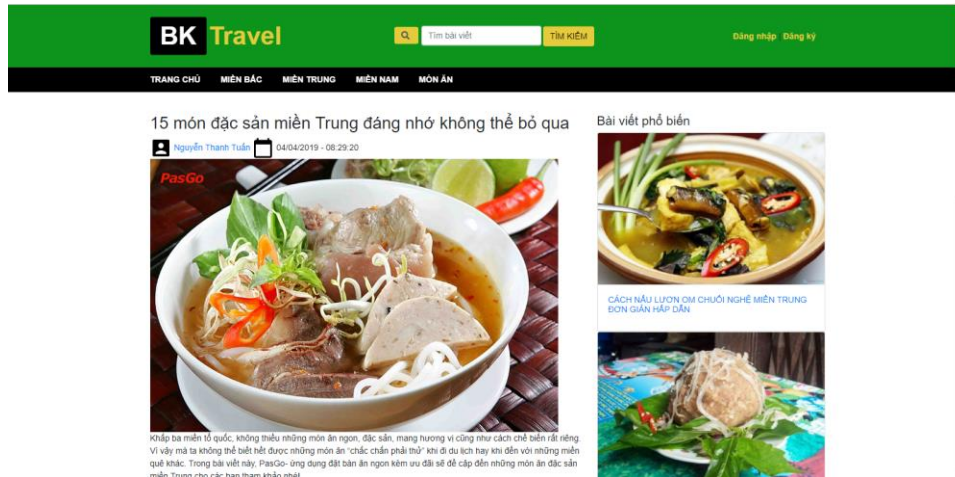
BK Travel

Tìm bài viết

TÌM KIẾM

Đăng nhập Đăng ký

TRANG CHỦ MIỀN BẮC MIỀN TRUNG MIỀN NAM MÓN ĂN

15 món đặc sản miền Trung đáng nhớ không thể bỏ qua

Nguyễn Thanh Tuấn 04/04/2019 - 08:29:20

PasGo

Khắp ba miền tổ quốc, không thiếu những món ăn ngon, đặc sản, mang hương vị cũng như cách chế biến rất riêng. Vì vậy mà ta không thể biết hết được những món ăn "chắc chắn phải thử" khi đi du lịch hay khi đến với những miền quê khác. Trong bài viết này, PasGo- ứng dụng đặt bàn ăn ngon kèm ưu đãi sẽ đề cập đến những món ăn đặc sản miền Trung cho các bạn tham khảo nhé!

Bài viết phổ biến

CÁCH NẤU LƯƠN OM CHUỐI NGHỆ MIỀN TRUNG ĐƠN GIẢN HẤP DẪN